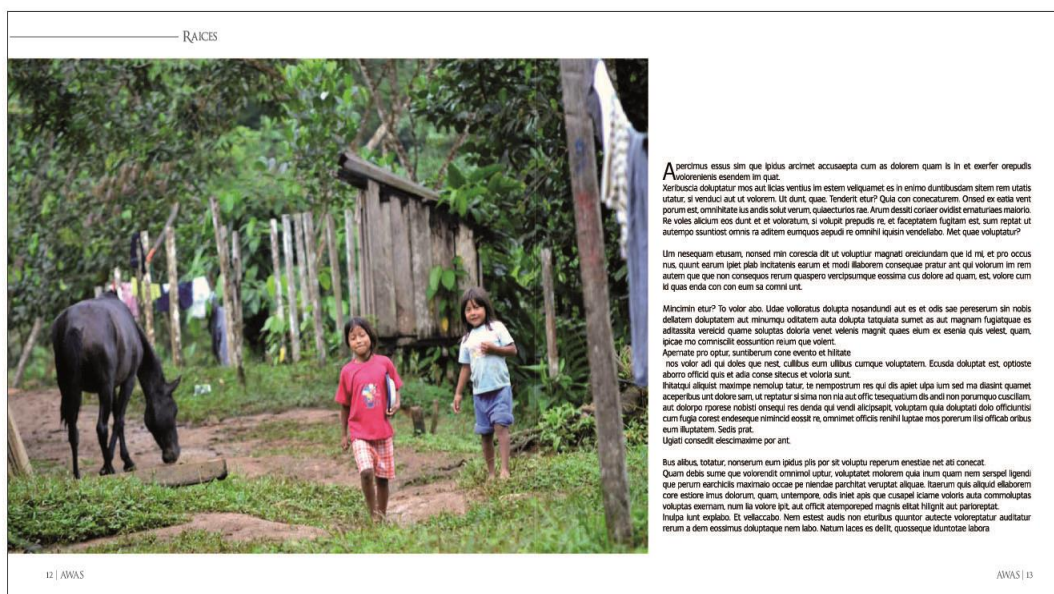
RAICES

Apercimus essus sim que ipidus arcimet accusaepta cum as dolorem quam is in et exerfer orepudis volorenienis esendem im quat.
Xeribuscia doluptatur mos aut licias ventius im estem veliquamet es in enimo duntibusdam sitem rem utatis utatur, si venduci aut ut volorem. Ut dunt, quae. Tenderit etur? Quia con conecaturem. Onsed ex eatia vent porum est, omnihitate ius andis solut verum, quiaecturios rae. Arum dessiti coriaer ovidist ernaturiaes maiorio. Re voles alicium eos dunt et et voloratum, si volupit prepudis re, et faceptatem fugitam est, sum reptat ut autempo ssuntiost omnis ra aditem eumquos aepudi re omnihil iquisin vendeliabo. Met quae voluptatur?

Um nesequam etusam, nonsed min corescia dit ut voluptur magnati oreiciundam que id mi, et pro occus nus, quunt earum ipiet plab incitatenis earum et modi illaborem consequae pratur ant qui volorum im rem autem que que non consequos rerum quaspero vercipsumque eossima cus dolore ad quam, est, volore cum id quas enda con con eum sa comni unt.

Mincimin etur? To volor abo. Udae volloratus dolupta nosandundi aut es et odis sae pereserum sin nobis dellatem doluptatem aut minumqu oditatem auta dolupta tatquiata sumet as aut magnam fugiatquae es aditassita vereicid quame soluptas doloria venet velenis magnit quaes eium ex esenia quis velest, quam, ipicae mo comniscilit eossuntion reium que volent.
Apernate pro optur, suntiberum cone evento et hilitate
nos volor adi qui doles que nest, cullibus eum ullibus cumque voluptatem. Ecusda doluptat est, optioste aborro officid quis et adia conse sitecus et voloria sunt.
Ihitatqui aliquist maximpe nemolup tatur, te nempostrum res qui dis apiet ulpa ium sed ma diasint quamet aceperibus unt dolore sam, ut reptatur si sima non nia aut offic tesequatum dis andi non porumquo cuscillam, aut dolorpo rporese nobisti onsequi res denda qui vendi alicipsapit, voluptam quia doluptati dolo officiuntisi cum fugia corest endeseque nimincid eossit re, omnimet officiis renihil luptae mos porerum ilsi officab oribus eum iliuptatem. Sedis prat.
Ugiati consedit elescimaxime por ant.

Bus alibus, totatur, nonserum eum ipidus pis por sit voluptu reperum enestiae net ati conecat.
Quam debis sume que volorendit omnimol uptur, voluptatet molorem quia inum quam nem serspel ligendi que perum earchicils maximaio occae pe niendae parchitat veruptat aliquae. Itaerum quis aliquid ellaborem core estiore imus dolorum, quam, untempore, odis iniet apis que cusapel iciame voloris auta commoluptas voluptas exernam, num lia volore ipit, aut officit atemporeped magnis elitat hiligni​t aut parioreptat.
Inulpa iunt explabo. Et vellaccabo. Nem estest audis non eturibus quuntor autecte voloreptatur auditatur rerum a dem eossimus doluptaque nem labo. Natum laces es delit, quosseque iduntotae labora

12 | AWAS

AWAS | 13